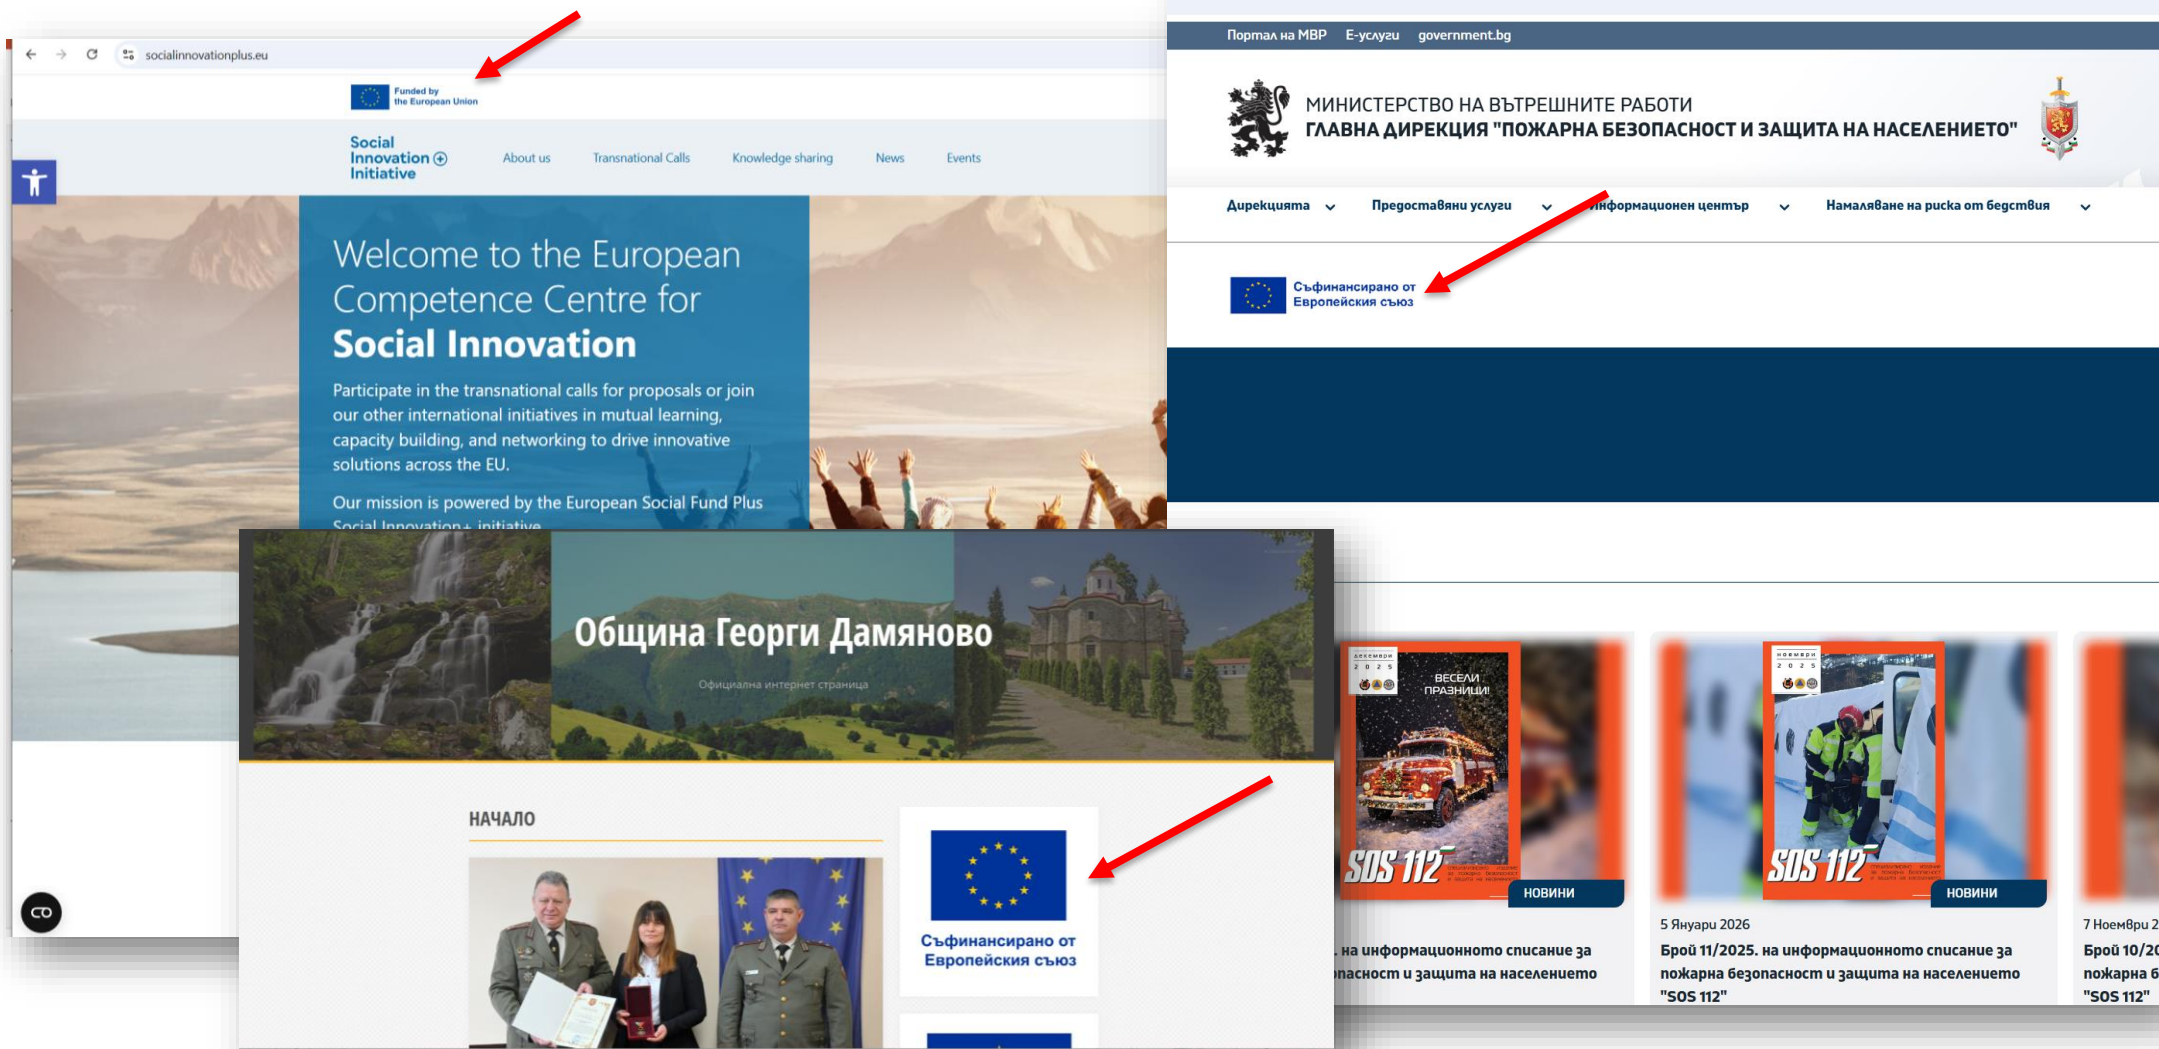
socialinnovationplus.eu

Funded by the European Union

Social Innovation Initiative

About us Transnational Calls Knowledge sharing News Events

Welcome to the European Competence Centre for Social Innovation

Participate in the transnational calls for proposals or join our other international initiatives in mutual learning, capacity building, and networking to drive innovative solutions across the EU.

Our mission is powered by the European Social Fund Plus Social Innovation+ initiative

Портал на МВР Е-услуги government.bg

МИНИСТЕРСТВО НА ВЪТРЕШНИТЕ РАБОТИ
ГЛАВНА ДИРЕКЦИЯ "ПОЖАРНА БЕЗОПАСНОСТ И ЗАЩИТА НА НАСЕЛЕНИЕТО"

Дирекцията Предоставяни услуги Информационен център Намаляване на риска от бедствия

Съфинансирано от Европейския съюз

Община Георги Дамяново

Официална интернет страница

НАЧАЛО

Съфинансирано от Европейския съюз

ВЕСЕЛИ ПРАЗНИЦИ!

SOS 112

НОВИНИ

. на информационното списание за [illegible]пасност и защита на населението

5 Януари 2026

Брой 11/2025. на информационното списание за пожарна безопасност и защита на населението "SOS 112"

7 Ноември 2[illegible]

Брой 10/20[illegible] пожарна б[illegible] "SOS 112"